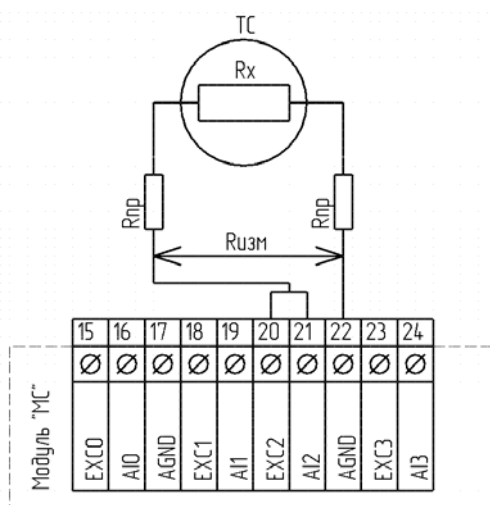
TC

Rx

Rпр

Rпр

Rизм

| 15 | 16 | 17 | 18 | 19 | 20 | 21 | 22 | 23 | 24 |
|---|---|---|---|---|---|---|---|---|---|
| Ø | Ø | Ø | Ø | Ø | Ø | Ø | Ø | Ø | Ø |
| EXC0 | AI0 | AGND | EXC1 | AI1 | EXC2 | AI2 | AGND | EXC3 | AI3 |

Модуль "MC"